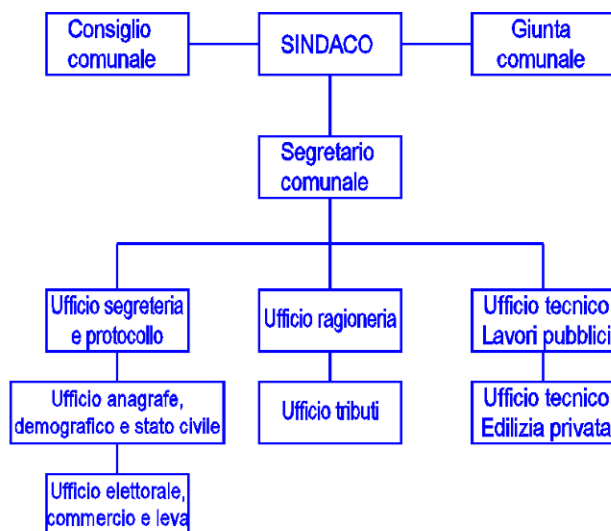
Consiglio comunale

SINDACO

Giunta comunale

Segretario comunale

Ufficio segreteria e protocollo

Ufficio ragioneria

Ufficio tecnico Lavori pubblici

Ufficio anagrafe, demografico e stato civile

Ufficio tributi

Ufficio tecnico Edilizia privata

Ufficio elettorale, commercio e leva